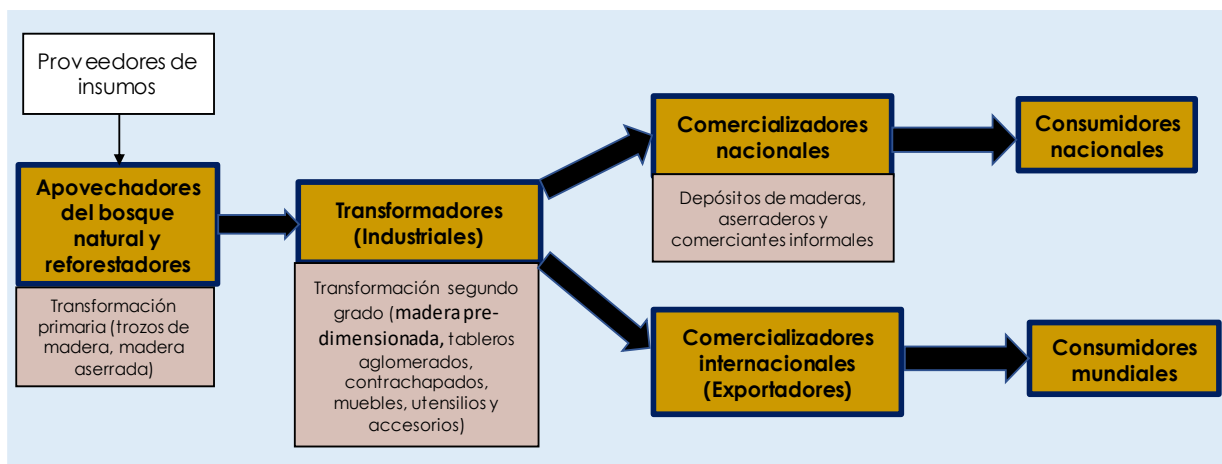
Proveedores de insumos

Apovechadores del bosque natural y reforestadores

Transformación primaria (trozos de madera, madera aserrada)

Transformadores (Industriales)

Transformación segundo grado (madera predimensionada, tableros aglomerados, contrachapados, muebles, utensilios y accesorios)

Comercializadores nacionales

Depósitos de maderas, aserraderos y comerciantes informales

Consumidores nacionales

Comercializadores internacionales (Exportadores)

Consumidores mundiales